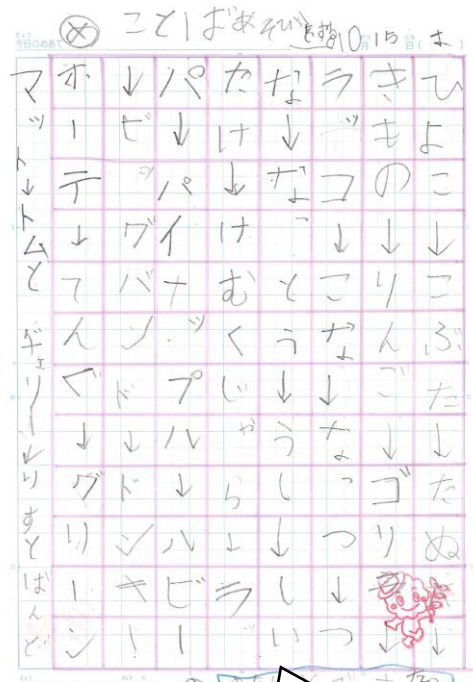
今日のめあて
㊗ ことばあそび 10月15日(木)

ひよこ↓こぶた↓たぬ
きもの↓りんご↓ゴリ
ラッコ↓こな↓なっつ↓つ
なっ↓とう↓うし↓しい
たけ↓けむくじゃら↓ラ
パ↓パイナップル↓ルビー
↓ビッグバンドドンキ
ホーテ↓てんぐ↓グリーン
マット↓トムとギュリーりすとばんど